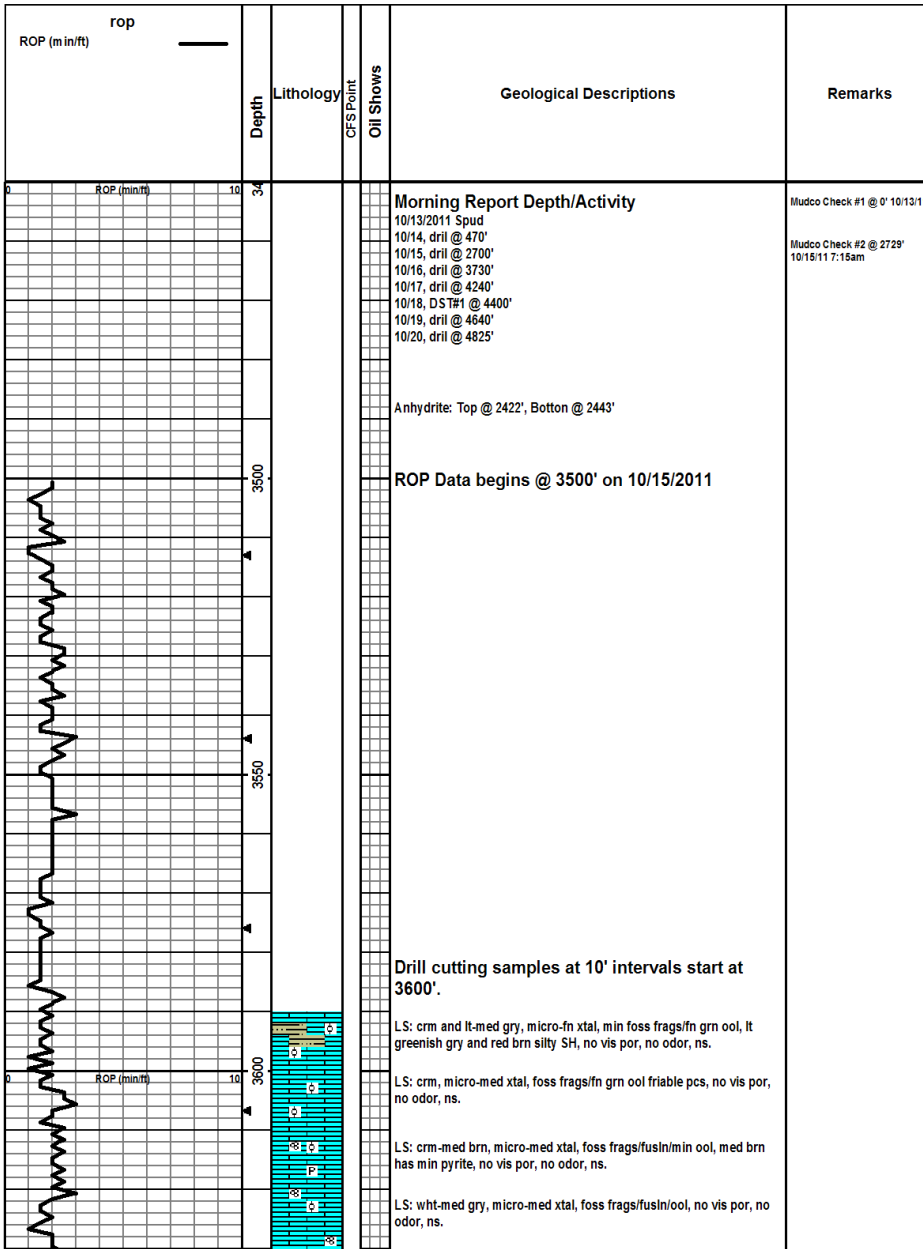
rop
ROP (min/ft)

Depth

Lithology

CFS Point

Oil Shows

Geological Descriptions

Remarks

0 ROP (min/ft) 10

34

Morning Report Depth/Activity
10/13/2011 Spud
10/14, dril @ 470'
10/15, dril @ 2700'
10/16, dril @ 3730'
10/17, dril @ 4240'
10/18, DST#1 @ 4400'
10/19, dril @ 4640'
10/20, dril @ 4825'

Mudco Check #1 @ 0' 10/13/1

Mudco Check #2 @ 2729' 10/15/11 7:15am

Anhydrite: Top @ 2422', Botton @ 2443'

3500

ROP Data begins @ 3500' on 10/15/2011

3550

Drill cutting samples at 10' intervals start at 3600'.

LS: crm and lt-med gry, micro-fn xtal, min foss frags/fn grn ool, lt greenish gry and red brn silty SH, no vis por, no odor, ns.

0 ROP (min/ft) 10

3600

LS: crm, micro-med xtal, foss frags/fn grn ool friable pcs, no vis por, no odor, ns.

P

LS: crm-med brn, micro-med xtal, foss frags/fusln/min ool, med brn has min pyrite, no vis por, no odor, ns.

LS: wht-med gry, micro-med xtal, foss frags/fusln/ool, no vis por, no odor, ns.